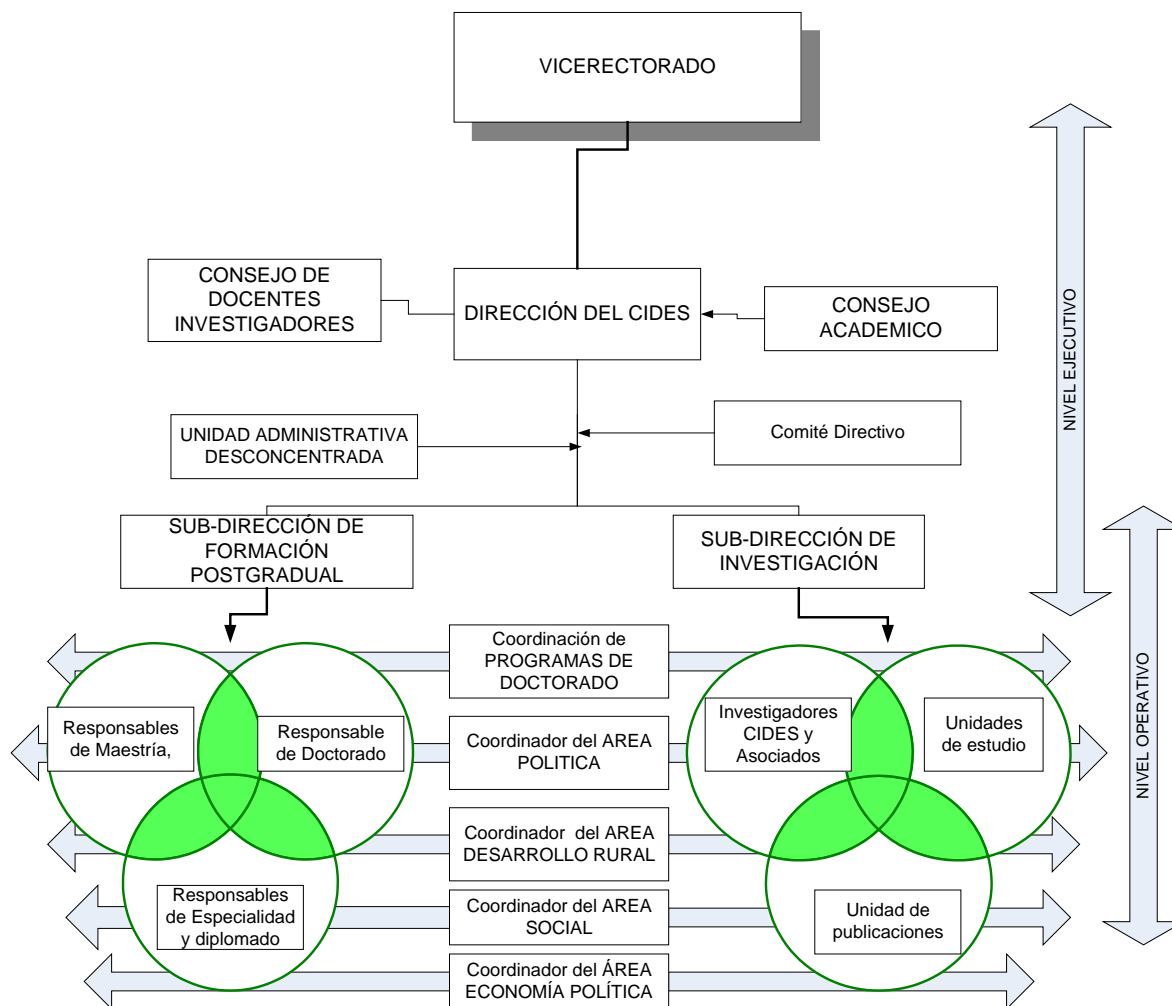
VICERECTORADO

CONSEJO DE DOCENTES INVESTIGADORES

DIRECCIÓN DEL CIDES

CONSEJO ACADEMICO

NIVEL EJECUTIVO

UNIDAD ADMINISTRATIVA DESCONCENTRADA

Comité Directivo

SUB-DIRECCIÓN DE FORMACIÓN POSTGRADUAL

SUB-DIRECCIÓN DE INVESTIGACIÓN

NIVEL OPERATIVO

Coordinación de PROGRAMAS DE DOCTORADO

Responsables de Maestría,

Responsable de Doctorado

Coordinador del AREA POLITICA

Investigadores CIDES y Asociados

Unidades de estudio

Coordinador del AREA DESARROLLO RURAL

Responsables de Especialidad y diplomado

Coordinador del AREA SOCIAL

Unidad de publicaciones

Coordinador del ÁREA ECONOMÍA POLÍTICA